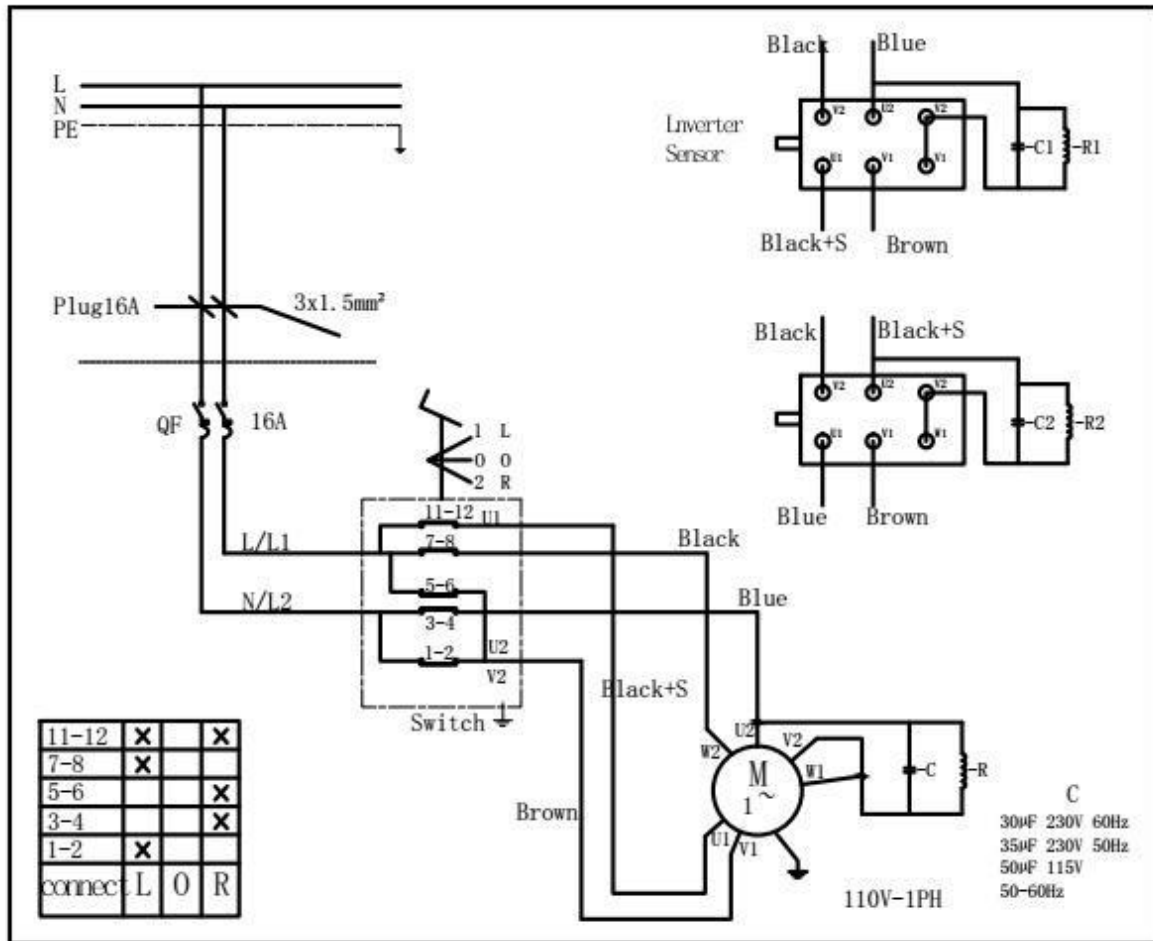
L
N
PE

Black
Blue
Lnverter Sensor
V2 U2 V2
U1 V1 W1
C1
R1
Black+S
Brown

Black
Black+S
V2 U2 V2
U1 V1 W1
C2
R2
Blue
Brown

Plug16A
3x1.5mm²

QF
16A

1 L
0 0
2 R

11-12 U1
7-8
5-6
3-4
1-2
U2
V2
Switch

L/L1
N/L2
Black
Blue
Black+S
Brown

U2
V2
W2
W1
M
1~
U1
V1
C
R

C
30μF 230V 60Hz
35μF 230V 50Hz
50μF 115V
50-60Hz

110V-1PH

| 11-12 | × | | × |
|---|---|---|---|
| 7-8 | × | | |
| 5-6 | | | × |
| 3-4 | | | × |
| 1-2 | × | | |
| connect | L | 0 | R |